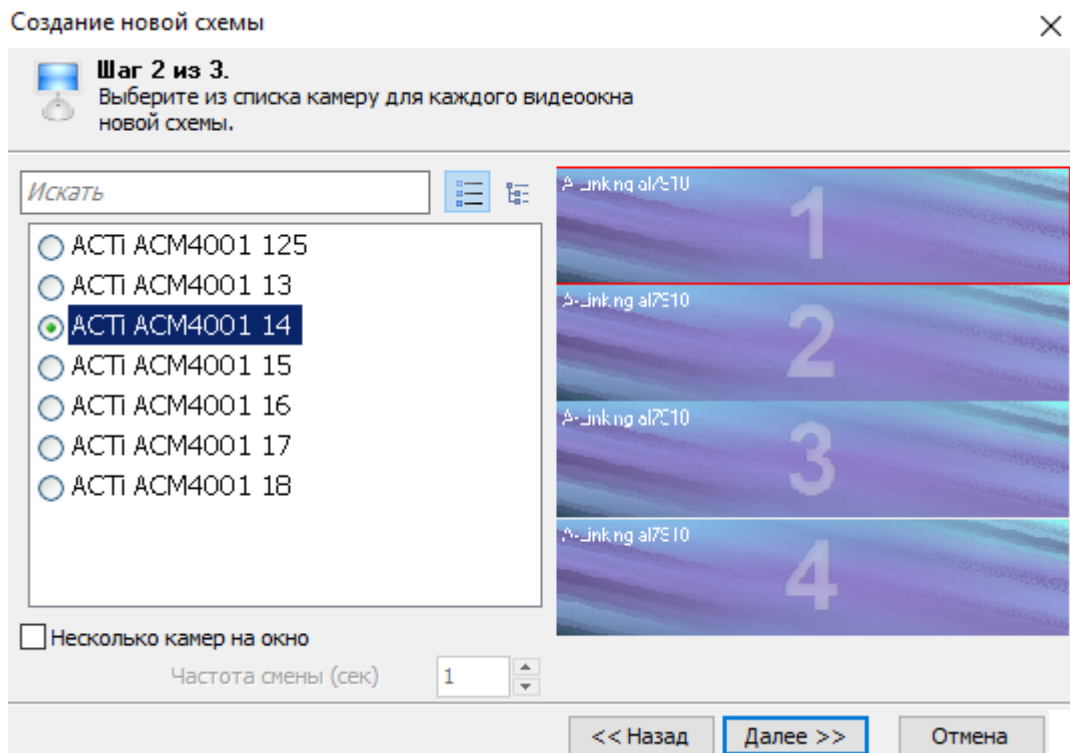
Создание новой схемы

×

Шаг 2 из 3.
Выберите из списка камеру для каждого видеоокна новой схемы.

Искать

ACTi ACM4001 125
ACTi ACM4001 13
ACTi ACM4001 14
ACTi ACM4001 15
ACTi ACM4001 16
ACTi ACM4001 17
ACTi ACM4001 18

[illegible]
1
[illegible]
2
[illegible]
3
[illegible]
4

Несколько камер на окно

Частота смены (сек) 1

<< Назад
Далее >>
Отмена